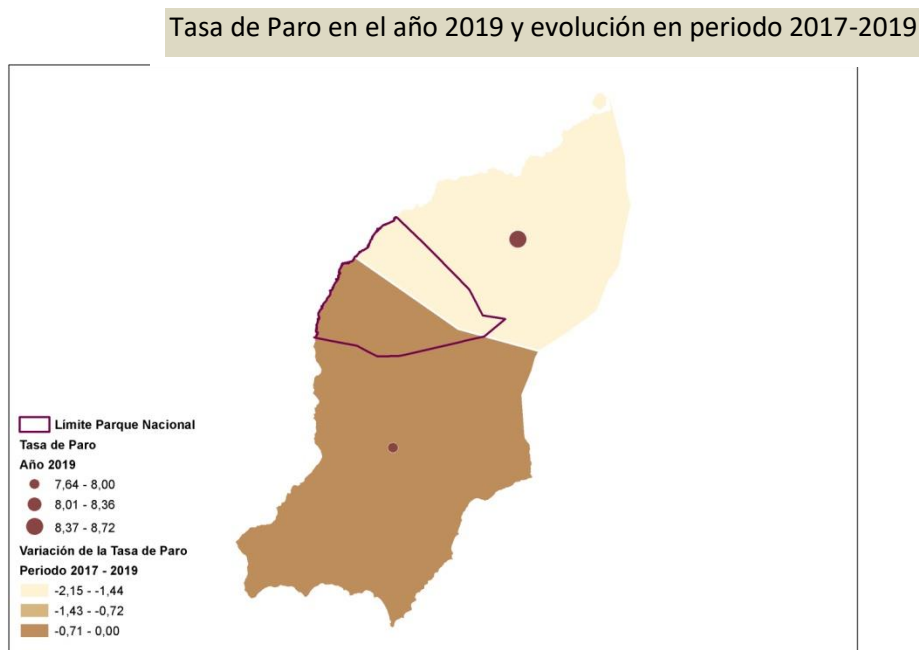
Tasa de Paro en el año 2019 y evolución en periodo 2017-2019

Límite Parque Nacional
Tasa de Paro
Año 2019
7,64 - 8,00
8,01 - 8,36
8,37 - 8,72
Variación de la Tasa de Paro
Periodo 2017 - 2019
-2,15 - -1,44
-1,43 - -0,72
-0,71 - 0,00